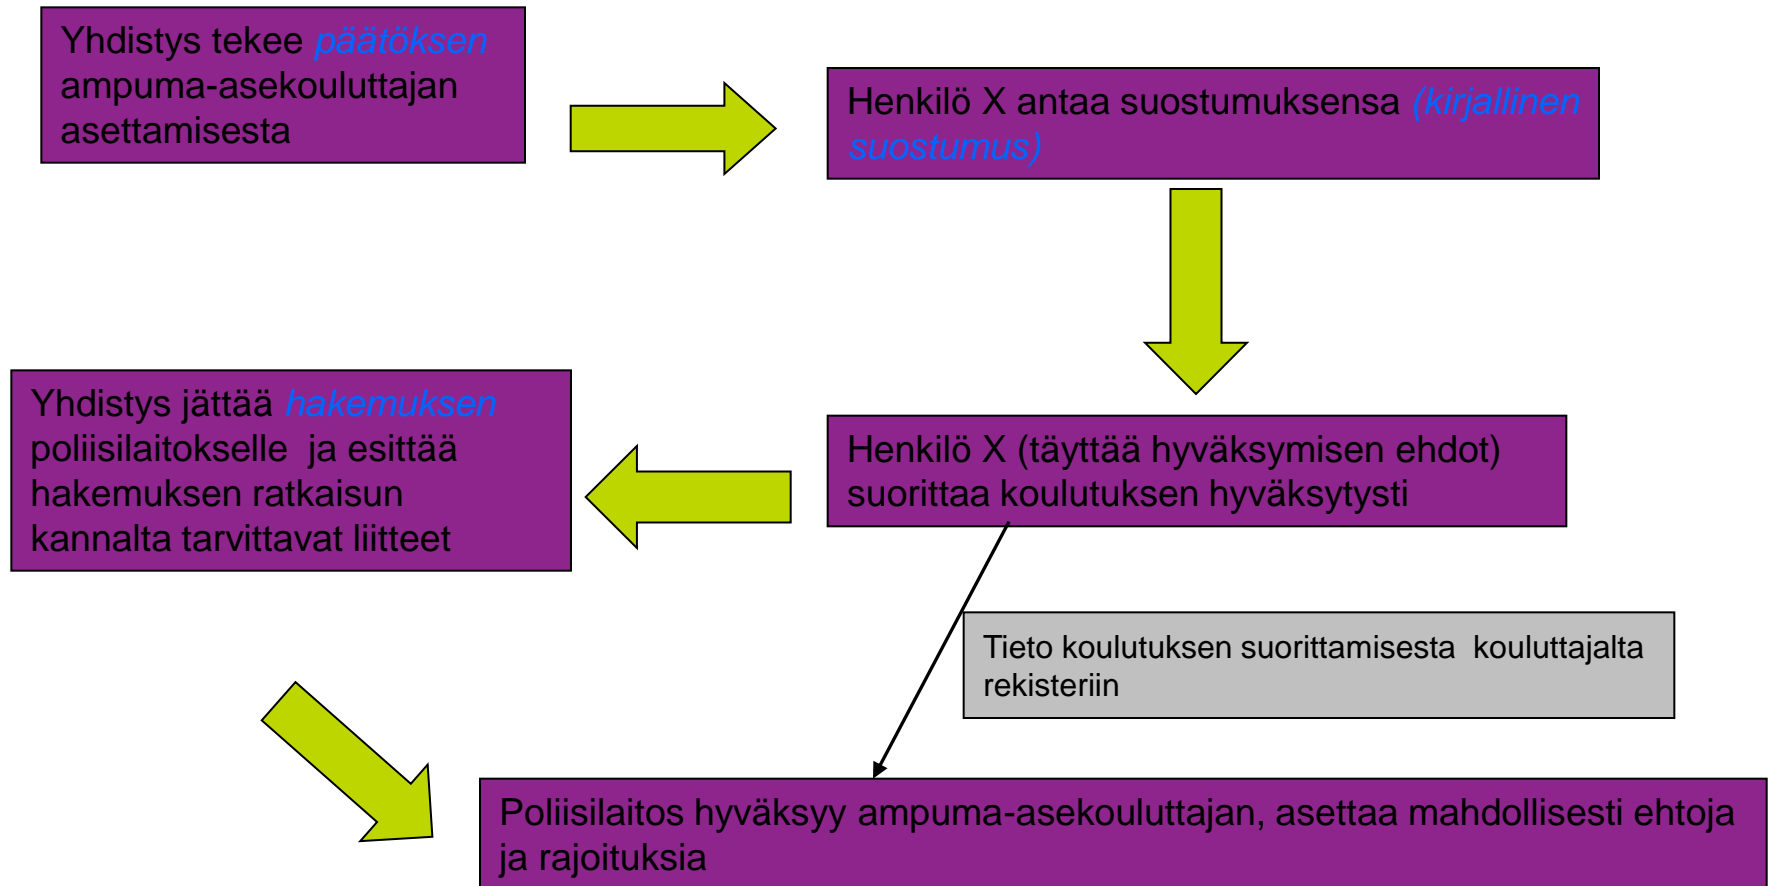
Yhdistys tekee päätöksen ampuma-asekouluttajan asettamisesta

Henkilö X antaa suostumuksensa (kirjallinen suostumus)

Yhdistys jättää hakemuksen poliisilaitokselle ja esittää hakemuksen ratkaisun kannalta tarvittavat liitteet

Henkilö X (täyttää hyväksymisen ehdot) suorittaa koulutuksen hyväksytysti

Tieto koulutuksen suorittamisesta kouluttajalta rekisteriin

Poliisilaitos hyväksyy ampuma-asekouluttajan, asettaa mahdollisesti ehtoja ja rajoituksia